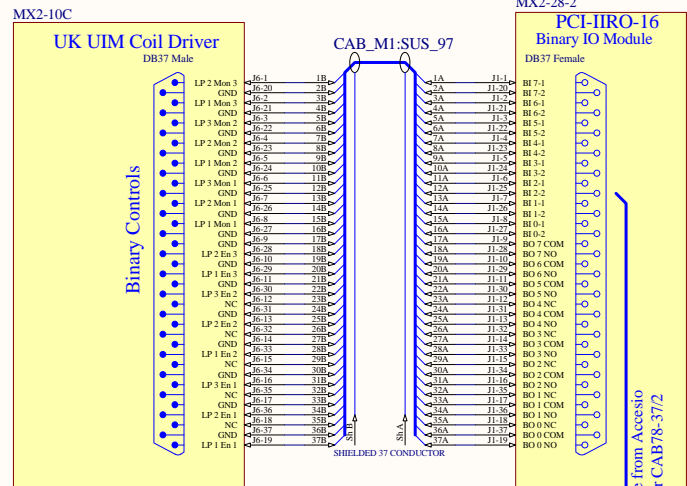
MX2-10C

UK UIM Coil Driver

DB37 Male

Binary Controls

LP 2 Mon 3
GND
LP 1 Mon 3
GND
LP 3 Mon 2
GND
LP 2 Mon 2
GND
LP 1 Mon 2
GND
LP 3 Mon 1
GND
LP 2 Mon 1
GND
LP 1 Mon 1
GND
GND
LP 2 En 3
GND
LP 1 En 3
GND
LP 3 En 2
NC
GND
LP 2 En 2
NC
GND
LP 1 En 2
NC
GND
LP 3 En 1
NC
GND
LP 2 En 1
NC
GND
LP 1 En 1

J6-1
J6-20
J6-2
J6-21
J6-3
J6-22
J6-4
J6-23
J6-5
J6-24
J6-6
J6-25
J6-7
J6-26
J6-8
J6-27
J6-9
J6-28
J6-10
J6-29
J6-11
J6-30
J6-12
J6-31
J6-13
J6-32
J6-14
J6-33
J6-15
J6-34
J6-16
J6-35
J6-17
J6-36
J6-18
J6-37
J6-19

1B
2B
3B
4B
5B
6B
7B
8B
9B
10B
11B
12B
13B
14B
15B
16B
17B
18B
19B
20B
21B
22B
23B
24B
25B
26B
27B
28B
29B
30B
31B
32B
33B
34B
35B
36B
37B

CAB_M1:SUS_97

Sh B

Sh A

SHIELDED 37 CONDUCTOR

1A
2A
3A
4A
5A
6A
7A
8A
9A
10A
11A
12A
13A
14A
15A
16A
17A
18A
19A
20A
21A
22A
23A
24A
25A
26A
27A
28A
29A
30A
31A
32A
33A
34A
35A
36A
37A

J1-1
J1-20
J1-2
J1-21
J1-3
J1-22
J1-4
J1-23
J1-5
J1-24
J1-6
J1-25
J1-7
J1-26
J1-8
J1-27
J1-9
J1-28
J1-10
J1-29
J1-11
J1-30
J1-12
J1-31
J1-13
J1-32
J1-14
J1-33
J1-15
J1-34
J1-16
J1-35
J1-17
J1-36
J1-18
J1-37
J1-19

MX2-28-2

PCI-IIRO-16

Binary IO Module

DB37 Female

BI 7-1
BI 7-2
BI 6-1
BI 6-2
BI 5-1
BI 5-2
BI 4-1
BI 4-2
BI 3-1
BI 3-2
BI 2-1
BI 2-2
BI 1-1
BI 1-2
BI 0-1
BI 0-2
BO 7 COM
BO 7 NO
BO 6 COM
BO 6 NO
BO 5 COM
BO 5 NO
BO 4 NC
BO 4 COM
BO 4 NO
BO 3 NC
BO 3 COM
BO 3 NO
BO 2 NC
BO 2 COM
BO 2 NO
BO 1 NC
BO 1 COM
BO 1 NO
BO 0 NC
BO 0 COM
BO 0 NO

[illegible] from Accesio
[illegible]r CAB78-37/2